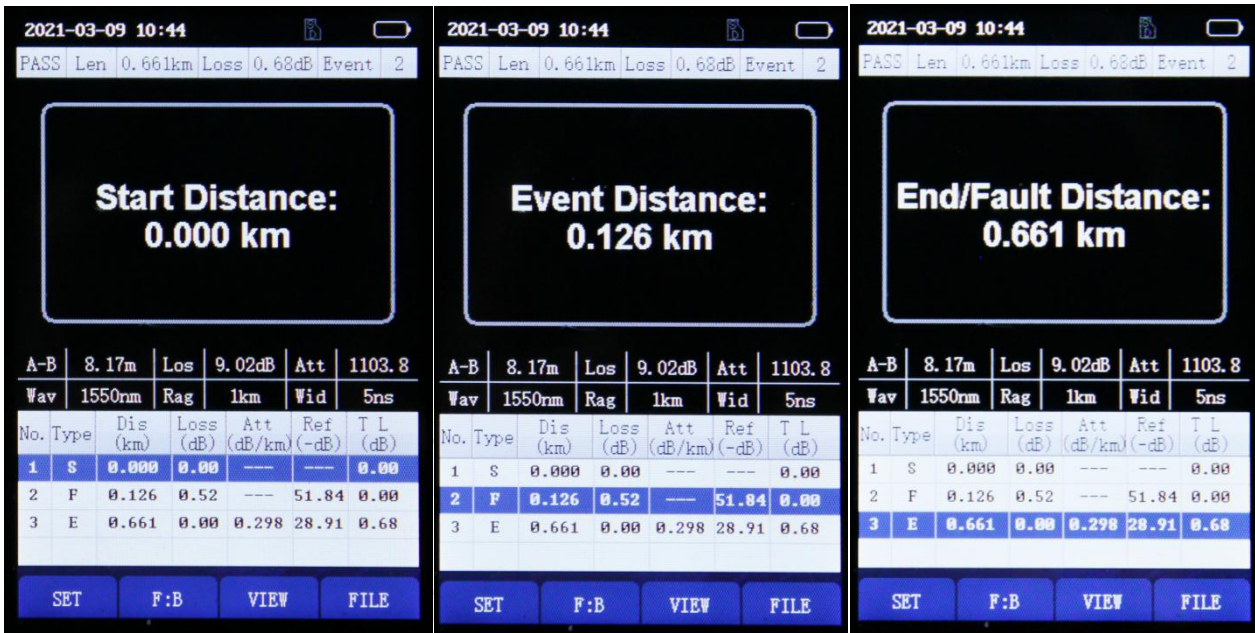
2021-03-09 10:44

| PASS | Len | 0.661km | Loss | 0.68dB | Event | 2 |
|---|---|---|---|---|---|---|

Start Distance:
0.000 km

| A-B | 8.17m | Los | 9.02dB | Att | 1103.8 |
|---|---|---|---|---|---|
| Wav | 1550nm | Rag | 1km | Wid | 5ns |

| No. | Type | Dis (km) | Loss (dB) | Att (dB/km) | Ref (-dB) | T L (dB) |
|---|---|---|---|---|---|---|
| 1 | S | 0.000 | 0.00 | --- | --- | 0.00 |
| 2 | F | 0.126 | 0.52 | --- | 51.84 | 0.00 |
| 3 | E | 0.661 | 0.00 | 0.298 | 28.91 | 0.68 |

SET F:B VIEW FILE

2021-03-09 10:44

| PASS | Len | 0.661km | Loss | 0.68dB | Event | 2 |
|---|---|---|---|---|---|---|

Event Distance:
0.126 km

| A-B | 8.17m | Los | 9.02dB | Att | 1103.8 |
|---|---|---|---|---|---|
| Wav | 1550nm | Rag | 1km | Wid | 5ns |

| No. | Type | Dis (km) | Loss (dB) | Att (dB/km) | Ref (-dB) | T L (dB) |
|---|---|---|---|---|---|---|
| 1 | S | 0.000 | 0.00 | --- | --- | 0.00 |
| 2 | F | 0.126 | 0.52 | --- | 51.84 | 0.00 |
| 3 | E | 0.661 | 0.00 | 0.298 | 28.91 | 0.68 |

SET F:B VIEW FILE

2021-03-09 10:44

| PASS | Len | 0.661km | Loss | 0.68dB | Event | 2 |
|---|---|---|---|---|---|---|

End/Fault Distance:
0.661 km

| A-B | 8.17m | Los | 9.02dB | Att | 1103.8 |
|---|---|---|---|---|---|
| Wav | 1550nm | Rag | 1km | Wid | 5ns |

| No. | Type | Dis (km) | Loss (dB) | Att (dB/km) | Ref (-dB) | T L (dB) |
|---|---|---|---|---|---|---|
| 1 | S | 0.000 | 0.00 | --- | --- | 0.00 |
| 2 | F | 0.126 | 0.52 | --- | 51.84 | 0.00 |
| 3 | E | 0.661 | 0.00 | 0.298 | 28.91 | 0.68 |

SET F:B VIEW FILE